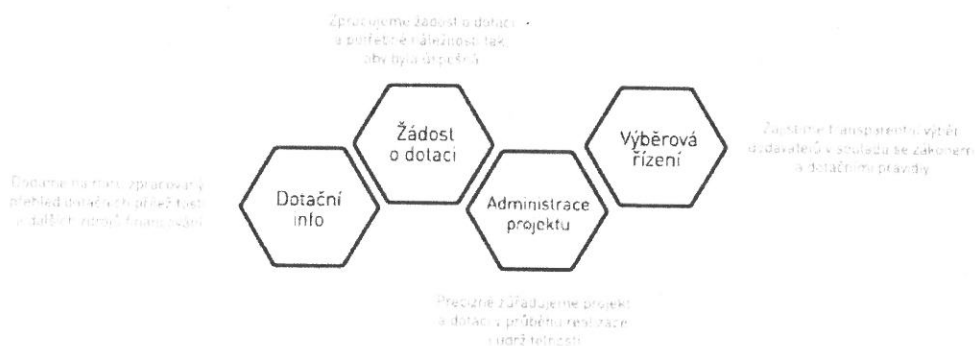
Zpracujeme žádost o dotaci a příslušné náležitosti tak, aby byla úspěšná

Dodáme na míru zpracovaný přehled dotačních příležitostí a dalších zdrojů financování

Dotační info

Žádost o dotaci

Administrace projektu

Výběrová řízení

Zajistíme transparentní výběr dodavatelů v souladu se zákonem a dotačními pravidly

Precizně zařadujeme projekt a dotaci v průběhu realizace i udržitelnosti